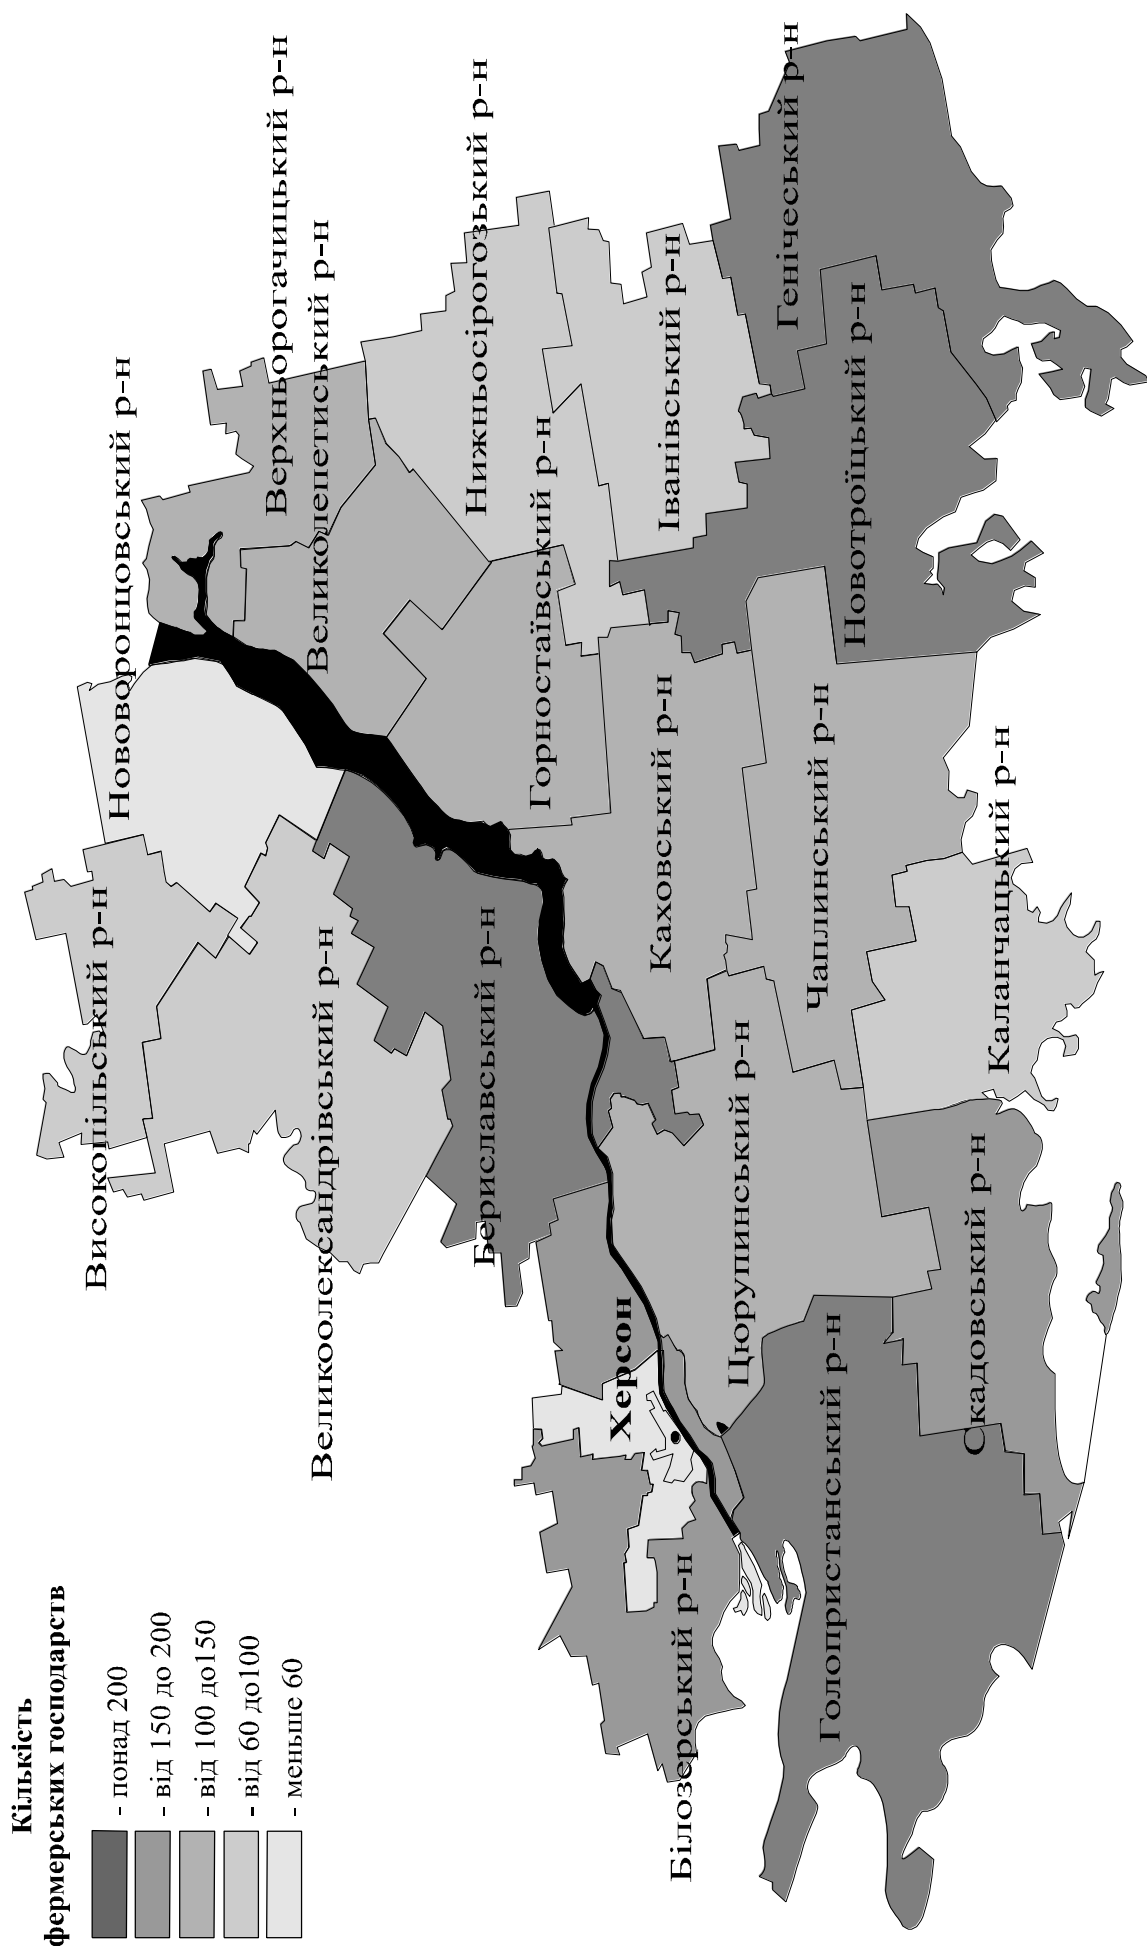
Кількість фермерських господарств
- понад 200
- від 150 до 200
- від 100 до150
- від 60 до100
- меньше 60

Високопільський р-н
Нововоронцовський р-н
Верхньорогачицький р-н
Великолепетиський р-н
Нижньосірогозький р-н
Генічеський р-н
Іванівський р-н
Горностаївський р-н
Новотроїцький р-н
Великоолександрівський р-н
Бериславський р-н
Каховський р-н
Чаплинський р-н
Каланчацький р-н
Цюрупинський р-н
Херсон
Скадовський р-н
Голопристанський р-н
Білозерський р-н